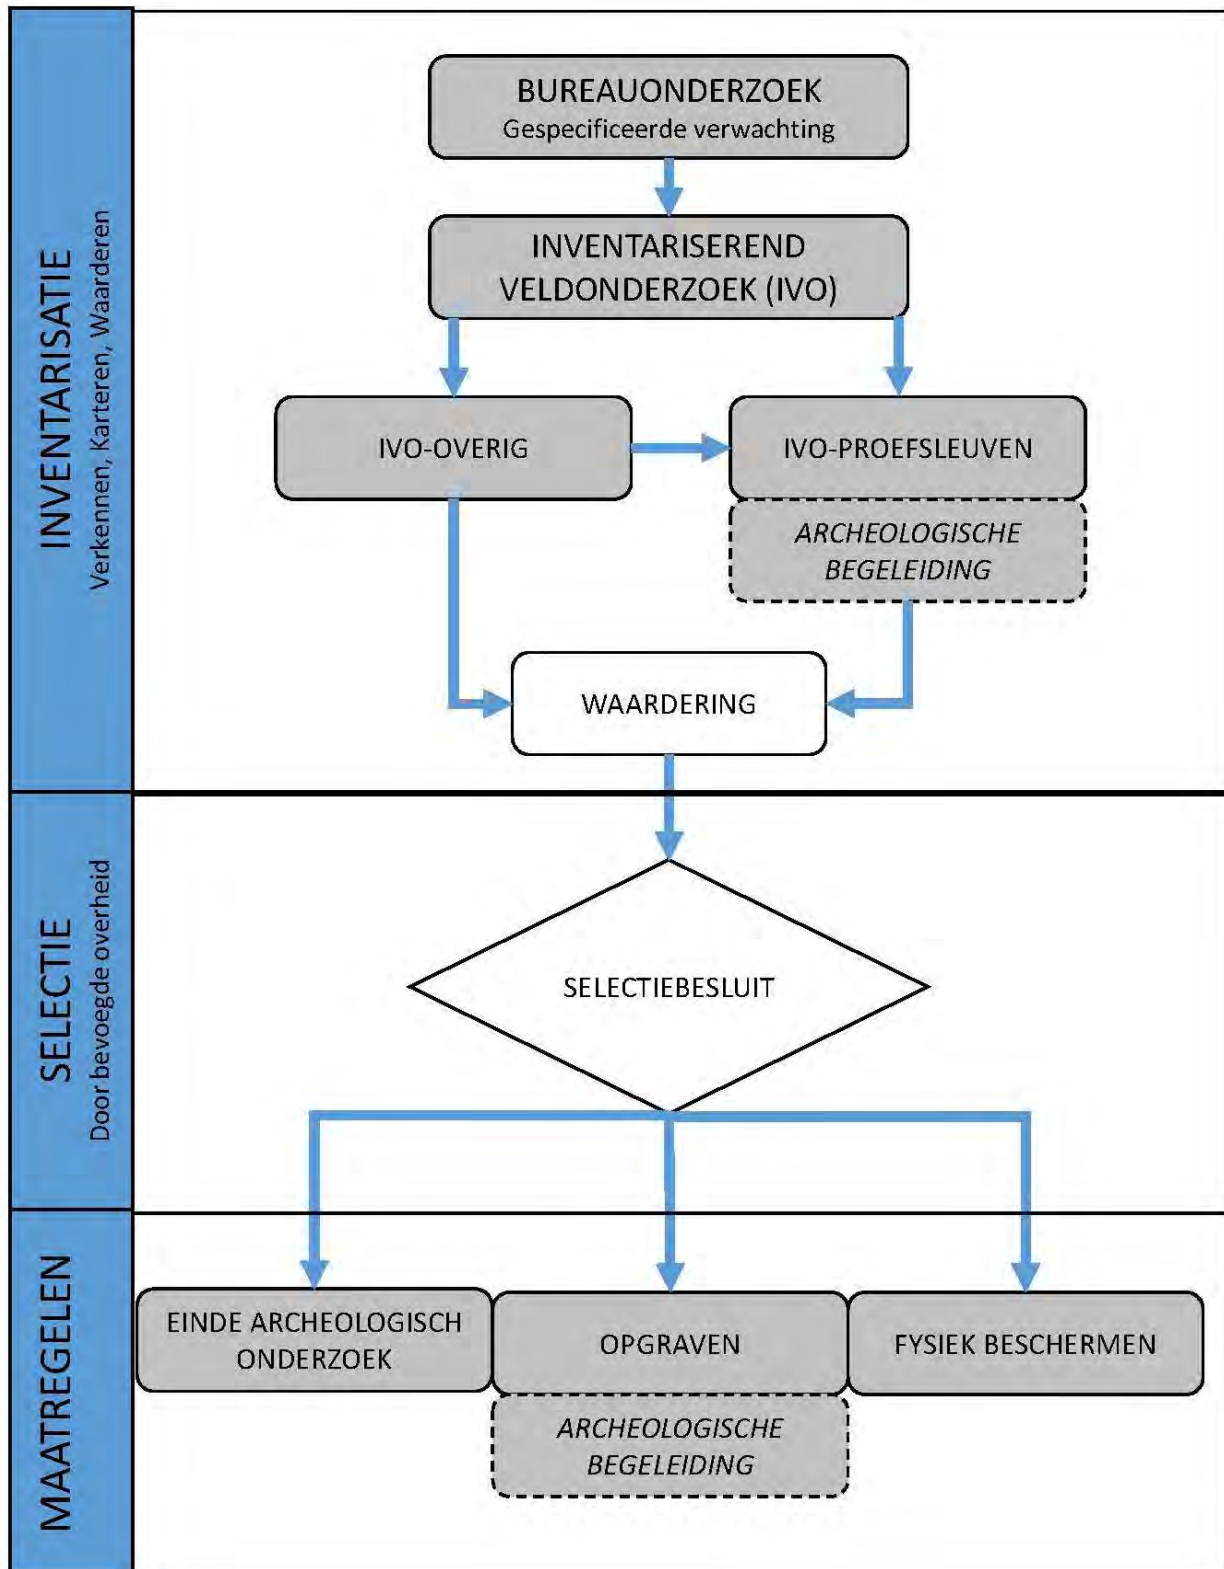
INVENTARISATIE
Verkennen, Karteren, Waarderen

BUREAUONDERZOEK
Gespecificeerde verwachting

INVENTARISEREND VELDONDERZOEK (IVO)

IVO-OVERIG

IVO-PROEFSLEUVEN

ARCHEOLOGISCHE BEGELEIDING

WAARDERING

SELECTIE
Door bevoegde overheid

SELECTIEBESLUIT

MAATREGELEN

EINDE ARCHEOLOGISCH ONDERZOEK

OPGRAVEN

FYSIEK BESCHERMEN

ARCHEOLOGISCHE BEGELEIDING